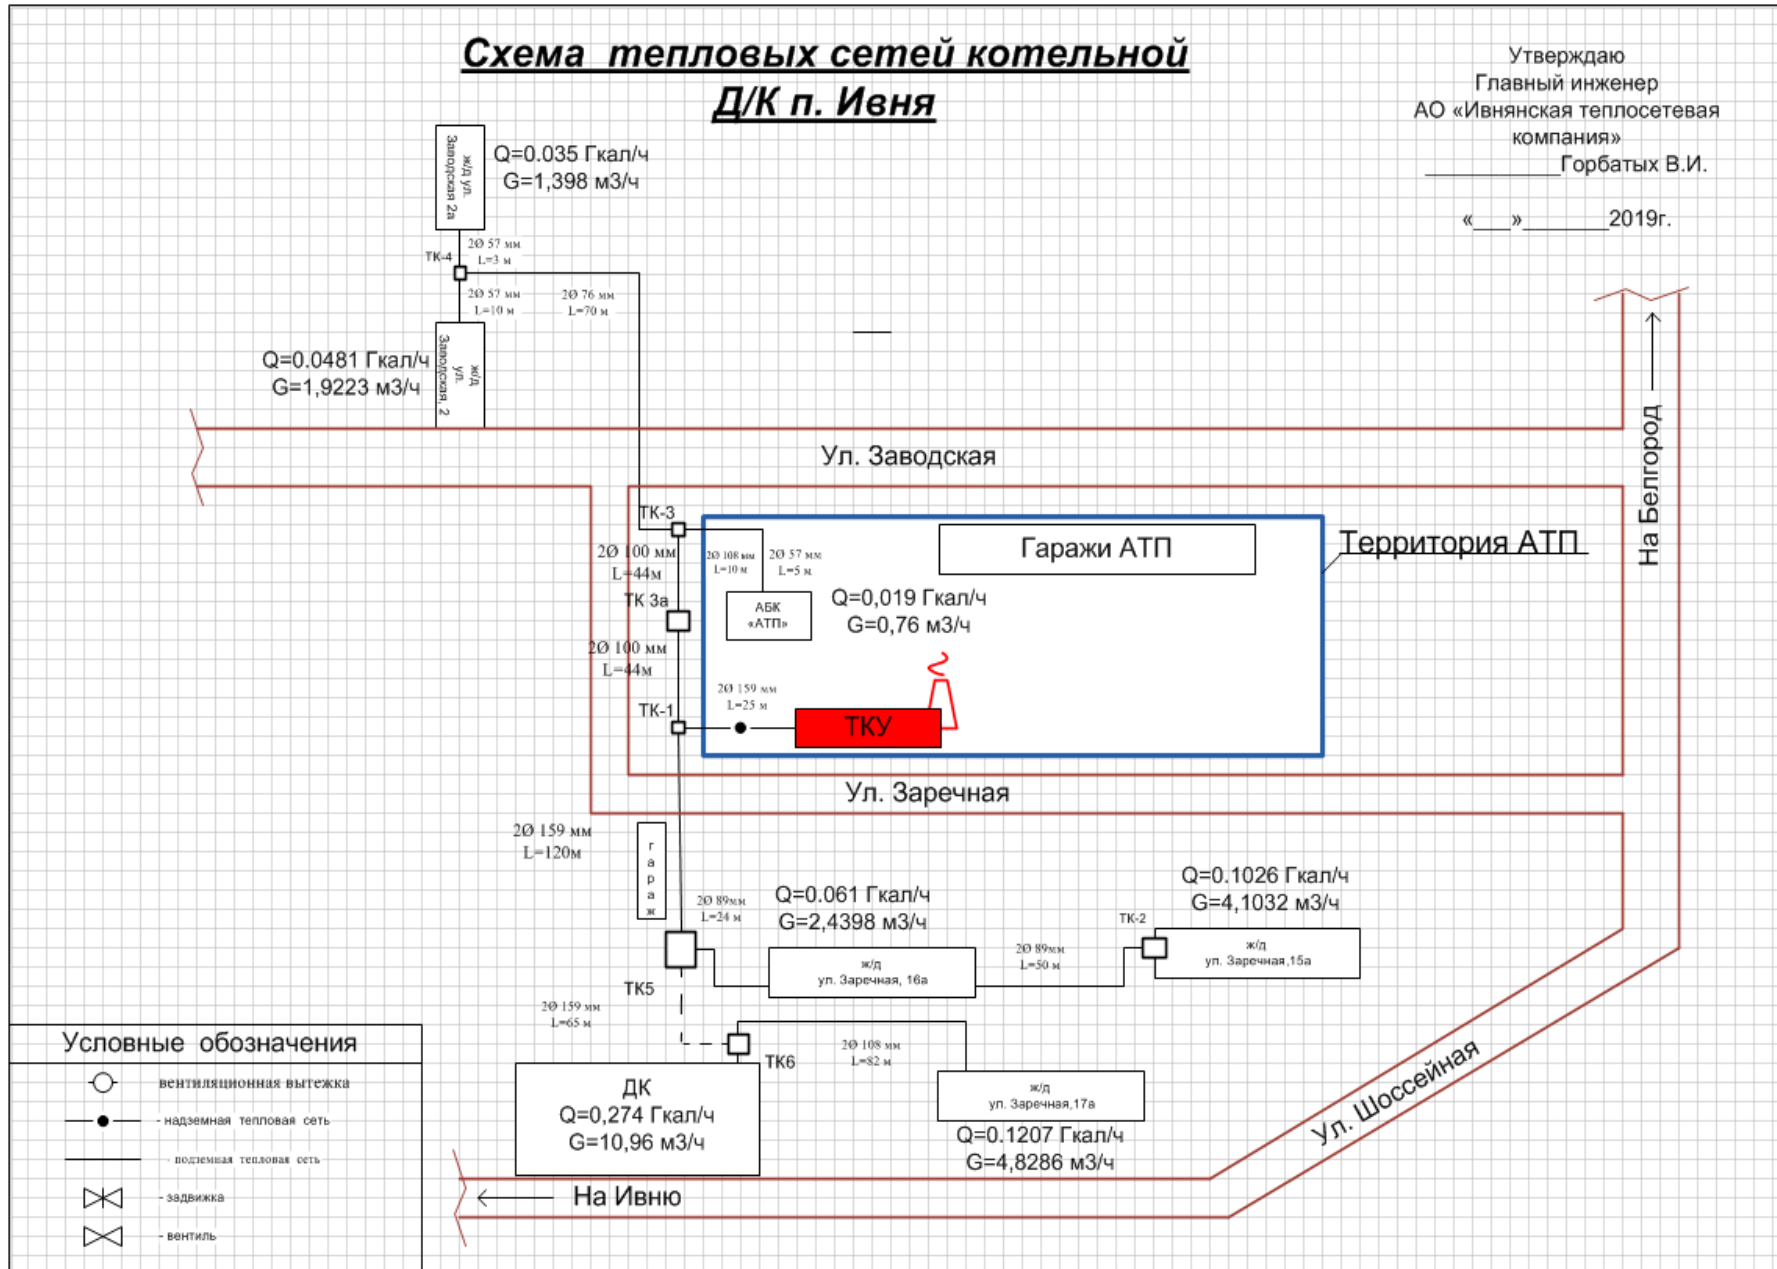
Схема тепловых сетей котельной
Д/К п. Ивня

Утверждаю
Главный инженер
АО «Ивнянская теплосетевая компания»
____________Горбатых В.И.

«___»________2019г.

ж/д ул. Заводская 2а
Q=0.035 Гкал/ч
G=1,398 м3/ч

ТК-4
2Ø 57 мм
L=3 м
2Ø 57 мм
L=10 м
2Ø 76 мм
L=70 м

Q=0.0481 Гкал/ч
G=1,9223 м3/ч
ж/д ул. Заводская 2

Ул. Заводская

На Белгород

ТК-3
2Ø 100 мм
L=44м
2Ø 108 мм
L=10 м
2Ø 57 мм
L=5 м
Гаражи АТП
Территория АТП
АБК «АТП»
Q=0,019 Гкал/ч
G=0,76 м3/ч
ТК 3а
2Ø 100 мм
L=44м
2Ø 159 мм
L=25 м
ТК-1
ТКУ

Ул. Заречная

2Ø 159 мм
L=120м
гараж
2Ø 89мм
L=24 м
Q=0.061 Гкал/ч
G=2,4398 м3/ч
ж/д ул. Заречная, 16а
2Ø 89мм
L=50 м
ТК-2
Q=0.1026 Гкал/ч
G=4,1032 м3/ч
ж/д ул. Заречная,15а
ТК5
2Ø 159 мм
L=65 м
ТК6
2Ø 108 мм
L=82 м
ж/д ул. Заречная,17а
Q=0.1207 Гкал/ч
G=4,8286 м3/ч
ДК
Q=0,274 Гкал/ч
G=10,96 м3/ч

Ул. Шоссейная
На Ивню

Условные обозначения
вентиляционная вытяжка
- надземная тепловая сеть
- подземная тепловая сеть
- задвижка
- вентиль